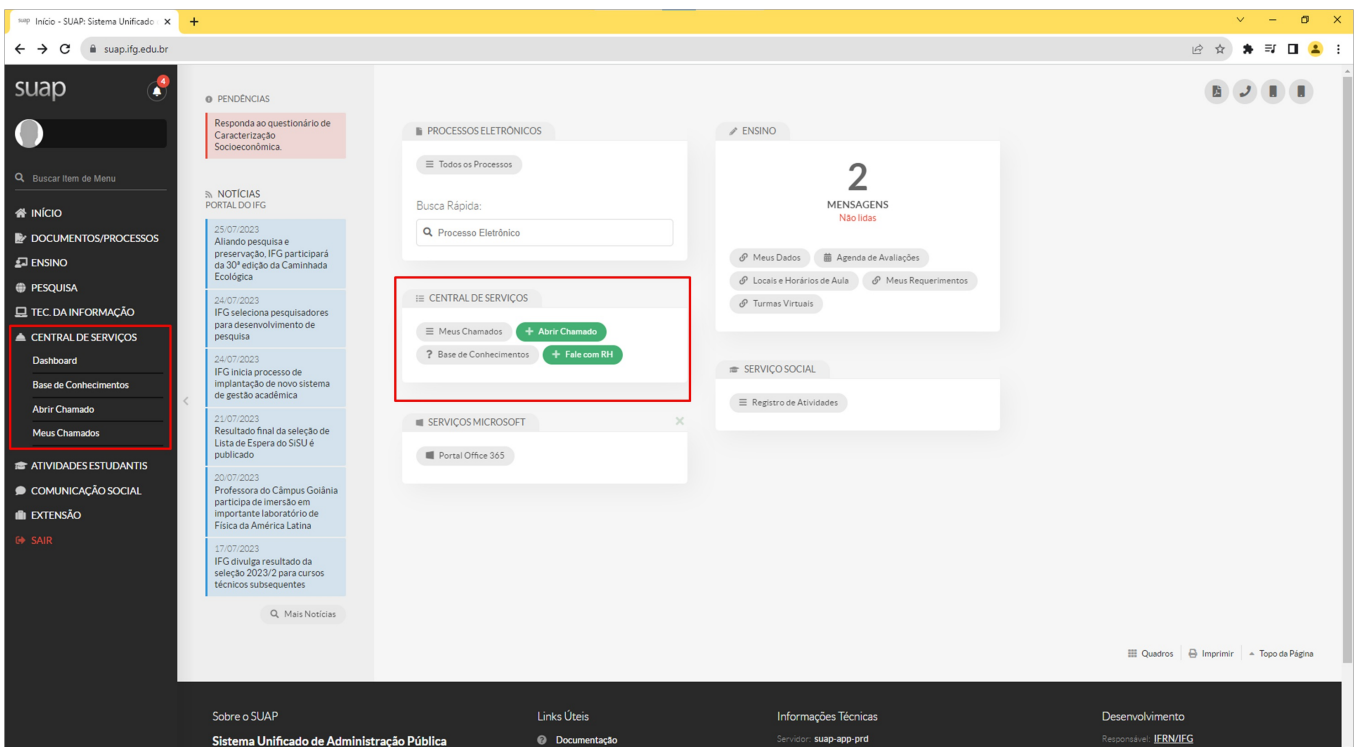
Início - SUAP: Sistema Unificado ×  +

suap.ifg.edu.br

suap

4

Buscar Item de Menu

INÍCIO
DOCUMENTOS/PROCESSOS
ENSINO
PESQUISA
TEC. DA INFORMAÇÃO
CENTRAL DE SERVIÇOS
Dashboard
Base de Conhecimentos
Abrir Chamado
Meus Chamados
ATIVIDADES ESTUDANTIS
COMUNICAÇÃO SOCIAL
EXTENSÃO
SAIR

PENDÊNCIAS
Responda ao questionário de Caracterização Socioeconômica.

NOTÍCIAS
PORTAL DO IFG

25/07/2023
Aliando pesquisa e preservação, IFG participará da 30ª edição da Caminhada Ecológica

24/07/2023
IFG seleciona pesquisadores para desenvolvimento de pesquisa

24/07/2023
IFG inicia processo de implantação de novo sistema de gestão acadêmica

21/07/2023
Resultado final da seleção de Lista de Espera do SiSU é publicado

20/07/2023
Professora do Câmpus Goiânia participa de imersão em importante laboratório de Física da América Latina

17/07/2023
IFG divulga resultado da seleção 2023/2 para cursos técnicos subsequentes

Mais Notícias

PROCESSOS ELETRÔNICOS
Todos os Processos
Busca Rápida:
Processo Eletrônico

CENTRAL DE SERVIÇOS
Meus Chamados
+ Abrir Chamado
? Base de Conhecimentos
+ Fale com RH

SERVIÇOS MICROSOFT
Portal Office 365

ENSINO
2
MENSAGENS
Não lidas
Meus Dados
Agenda de Avaliações
Locais e Horários de Aula
Meus Requerimentos
Turmas Virtuais

SERVIÇO SOCIAL
Registro de Atividades

Quadros | Imprimir | Topo da Página

Sobre o SUAP
Sistema Unificado de Administração Pública

Links Úteis
Documentação

Informações Técnicas
Servidor: suap-app-prd

Desenvolvimento
Responsável: IFRN/IFG